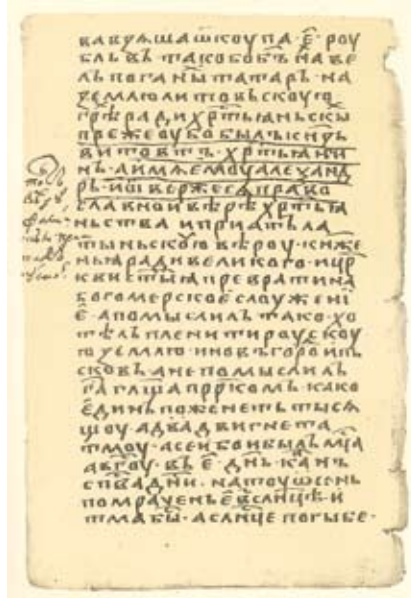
ваврамаше коупа. Ѣ роу
слъ въ таково бѣ навѣ
лъ поганы татаръ на
землю оли товьскоую
градъ и хрїстьяньскы
преже у бо бысть ѡнѣ
ви товтъ хрїстьяни
нъ. а имя ему алехандръ
и ѡтвержеся правосл
авной вѣры хрїстья
ньства и прїать ла
тыньскою вѣру. и кнѧже
нья ради великаго и ѡр
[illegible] превратина
богомерзское слоужение
а помысли на такосъ
тѣлъ плени ти роускоу
ю землю и новъгород и пь
сковъ. а не помысли нъ
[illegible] гласѧ а рѣкомъ како
єдинъ пожене ть тысящ
оу. а два двигнета
тмоу. а се и бо не бы. а мѣ
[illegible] въ є днь кань
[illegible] на тоу ѡсень
помрачене сланце и
тма бы. а слнце погибе